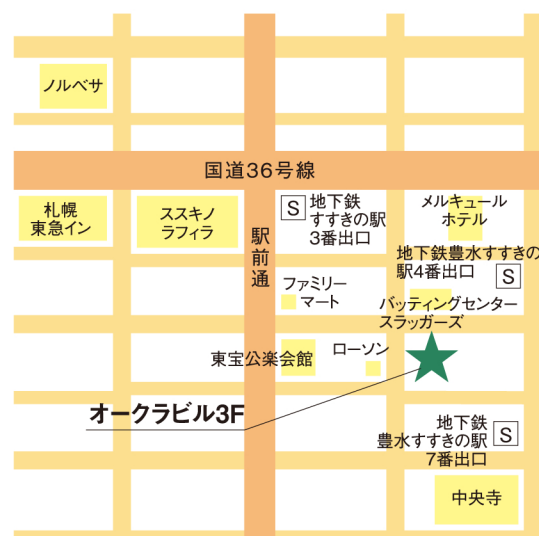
ノルベサ

国道36号線

札幌
東急イン

ススキノ
ラフィラ

駅
前
通

S 地下鉄
すすきの駅
3番出口

メルキュール
ホテル

地下鉄豊水すすきの
駅4番出口 S

ファミリー
マート

バッティングセンター
スラッガーズ

東宝公楽会館

ローソン

オークラビル3F

地下鉄
豊水すすきの駅 S
7番出口

中央寺